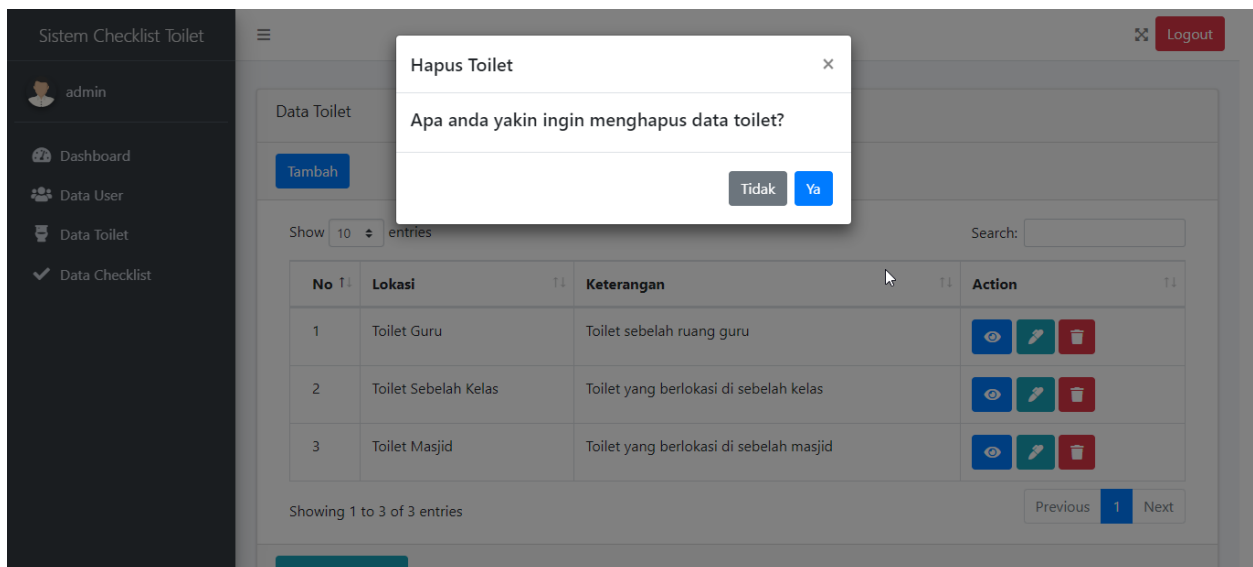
Sistem Checklist Toilet

admin

Dashboard

Data User

Data Toilet

Data Checklist

≡

Logout

Data Toilet

Tambah

Hapus Toilet ×

Apa anda yakin ingin menghapus data toilet?

Tidak Ya

Show 10 entries

Search:

| No | Lokasi | Keterangan | Action |
|---|---|---|---|
| 1 | Toilet Guru | Toilet sebelah ruang guru | |
| 2 | Toilet Sebelah Kelas | Toilet yang berlokasi di sebelah kelas | |
| 3 | Toilet Masjid | Toilet yang berlokasi di sebelah masjid | |

Showing 1 to 3 of 3 entries

Previous 1 Next